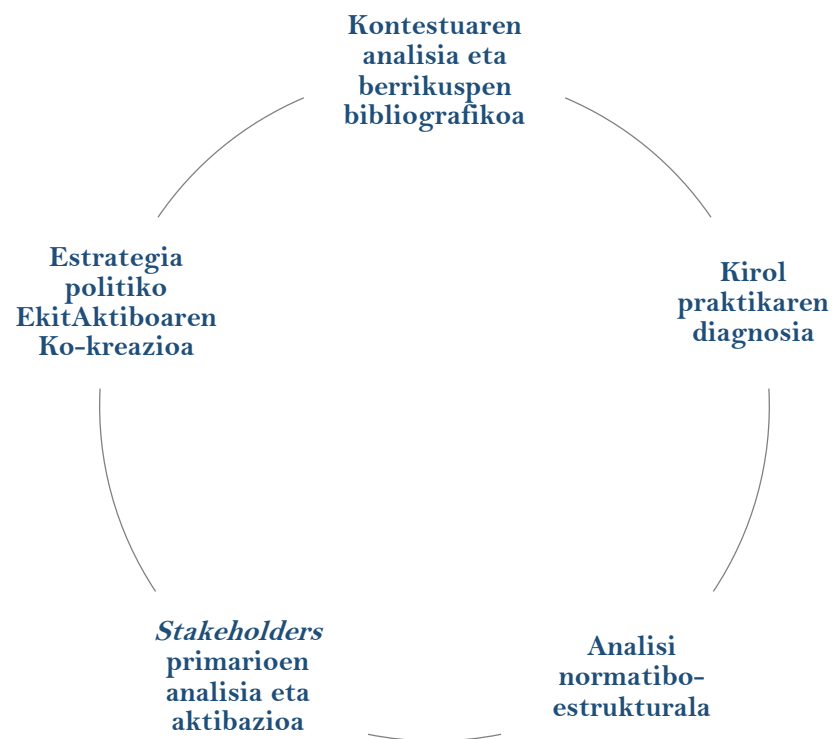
Kontestuaren analisia eta berrikuspen bibliografikoa

Kirol praktikaren diagnosia

Analisi normatibo-estrukturala

*Stakeholders* primarioen analisia eta aktibazioa

Estrategia politiko EkitAktiboaren Ko-kreazioa